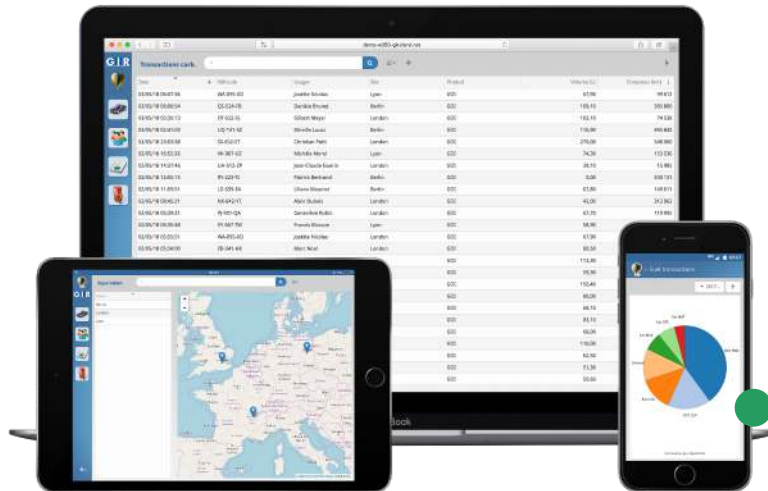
GIR

Transactions carb.

Date | Véhicule | Usager | Site | Produit | Volume (L) | Compteur (km)

03/05/18 09:07:56 | AA-095-XQ | Joëlle Simões | Lyon | GO | 67,90 | 99 612
03/05/18 09:08:54 | QS-224-FB | Daniele Bruner | Berlin | GO | 135,10 | 255 880
03/05/18 05:20:13 | | Gilbert Meyer | London | GO | 135,10 | 74 538
03/05/18 02:45:03 | | Mireille Lucas | Berlin | GO | 116,90 | 490 883
03/05/18 23:03:58 | | Christian Petit | London | GO | 270,00 | 548 990
03/05/18 10:55:35 | | Michèle Morel | Lyon | GO | 74,20 | 172 336
03/05/18 14:37:46 | | Jean-Claude Gautier | London | GO | 26,10 | 15 880
03/05/18 13:00:15 | | Patrick Bertrand | London | GO | 0,00 | 330 131
03/05/18 11:09:51 | | Liliane Meunier | Berlin | GO | 67,80 | 149 611
03/05/18 09:05:21 | | Alain Dubois | London | GO | 42,00 | 312 862
03/05/18 09:09:31 | | Geneviève Robin | London | GO | 67,70 | 119 901
03/05/18 09:09:48 | | Francis Mercier | Lyon | GO | 58,90 |
03/05/18 09:55:21 | | Josette Nicolas | London | GO | 67,90 |
03/05/18 05:04:00 | | Marc Noel | London | GO | 80,50 |

Book

Transactions

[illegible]